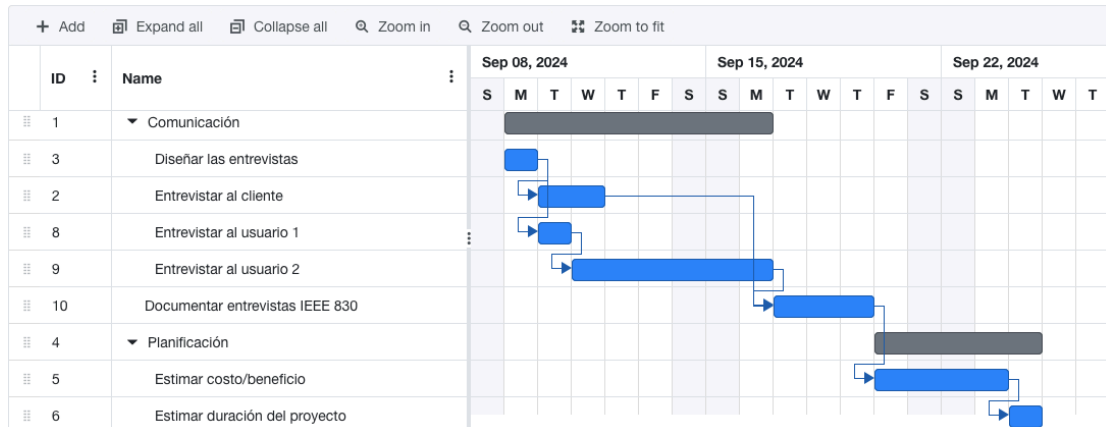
+ Add   Expand all   Collapse all   Zoom in   Zoom out   Zoom to fit

| ID | Name |
|---|---|
| 1 | Comunicación |
| 3 | Diseñar las entrevistas |
| 2 | Entrevistar al cliente |
| 8 | Entrevistar al usuario 1 |
| 9 | Entrevistar al usuario 2 |
| 10 | Documentar entrevistas IEEE 830 |
| 4 | Planificación |
| 5 | Estimar costo/beneficio |
| 6 | Estimar duración del proyecto |

Sep 08, 2024   Sep 15, 2024   Sep 22, 2024

S M T W T F S S M T W T F S S M T W T